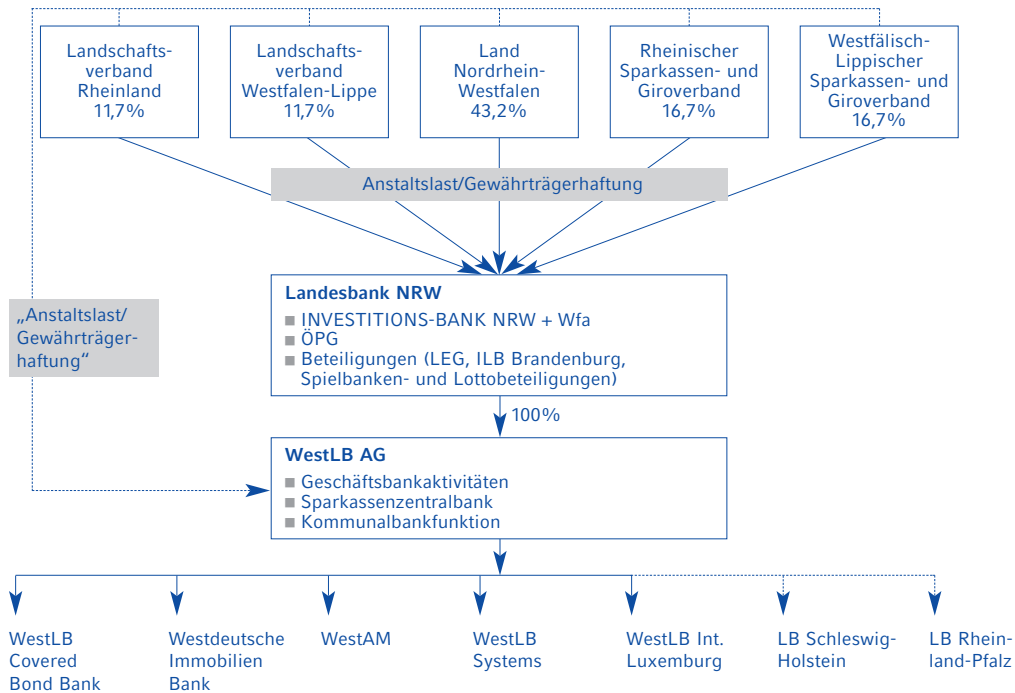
Landschaftsverband Rheinland 11,7%

Landschaftsverband Westfalen-Lippe 11,7%

Land Nordrhein-Westfalen 43,2%

Rheinischer Sparkassen- und Giroverband 16,7%

Westfälisch-Lippischer Sparkassen- und Giroverband 16,7%

Anstaltslast/Gewährträgerhaftung

„Anstaltslast/ Gewährträgerhaftung“

Landesbank NRW
■ INVESTITIONS-BANK NRW + Wfa
■ ÖPG
■ Beteiligungen (LEG, ILB Brandenburg, Spielbanken- und Lottobeteiligungen)

100%

WestLB AG
■ Geschäftsbankaktivitäten
■ Sparkassenzentralbank
■ Kommunalbankfunktion

WestLB Covered Bond Bank

Westdeutsche Immobilien Bank

WestAM

WestLB Systems

WestLB Int. Luxemburg

LB Schleswig-Holstein

LB Rheinland-Pfalz